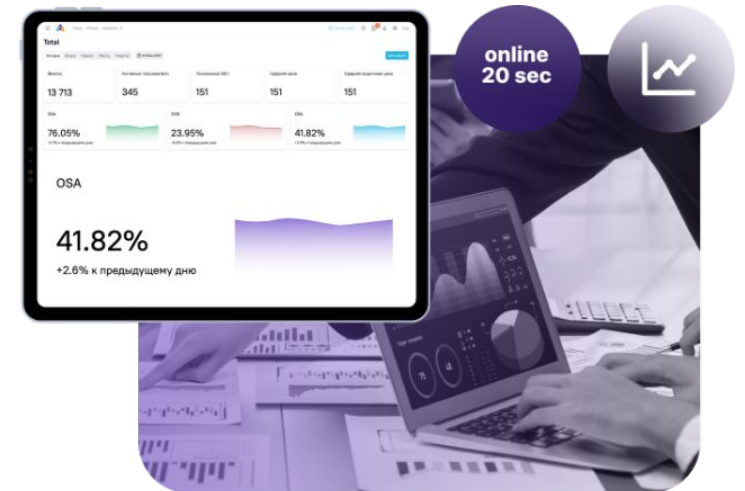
Total

Визиты
13 713

Активные пользователи
345

Уникальные SKU
151

Средняя цена
151

Средняя водяная цена
151

OSA
76.05%

OSA
23.95%

OSA
41.82%

OSA

41.82%

+2.6% к предыдущему дню

online
20 sec